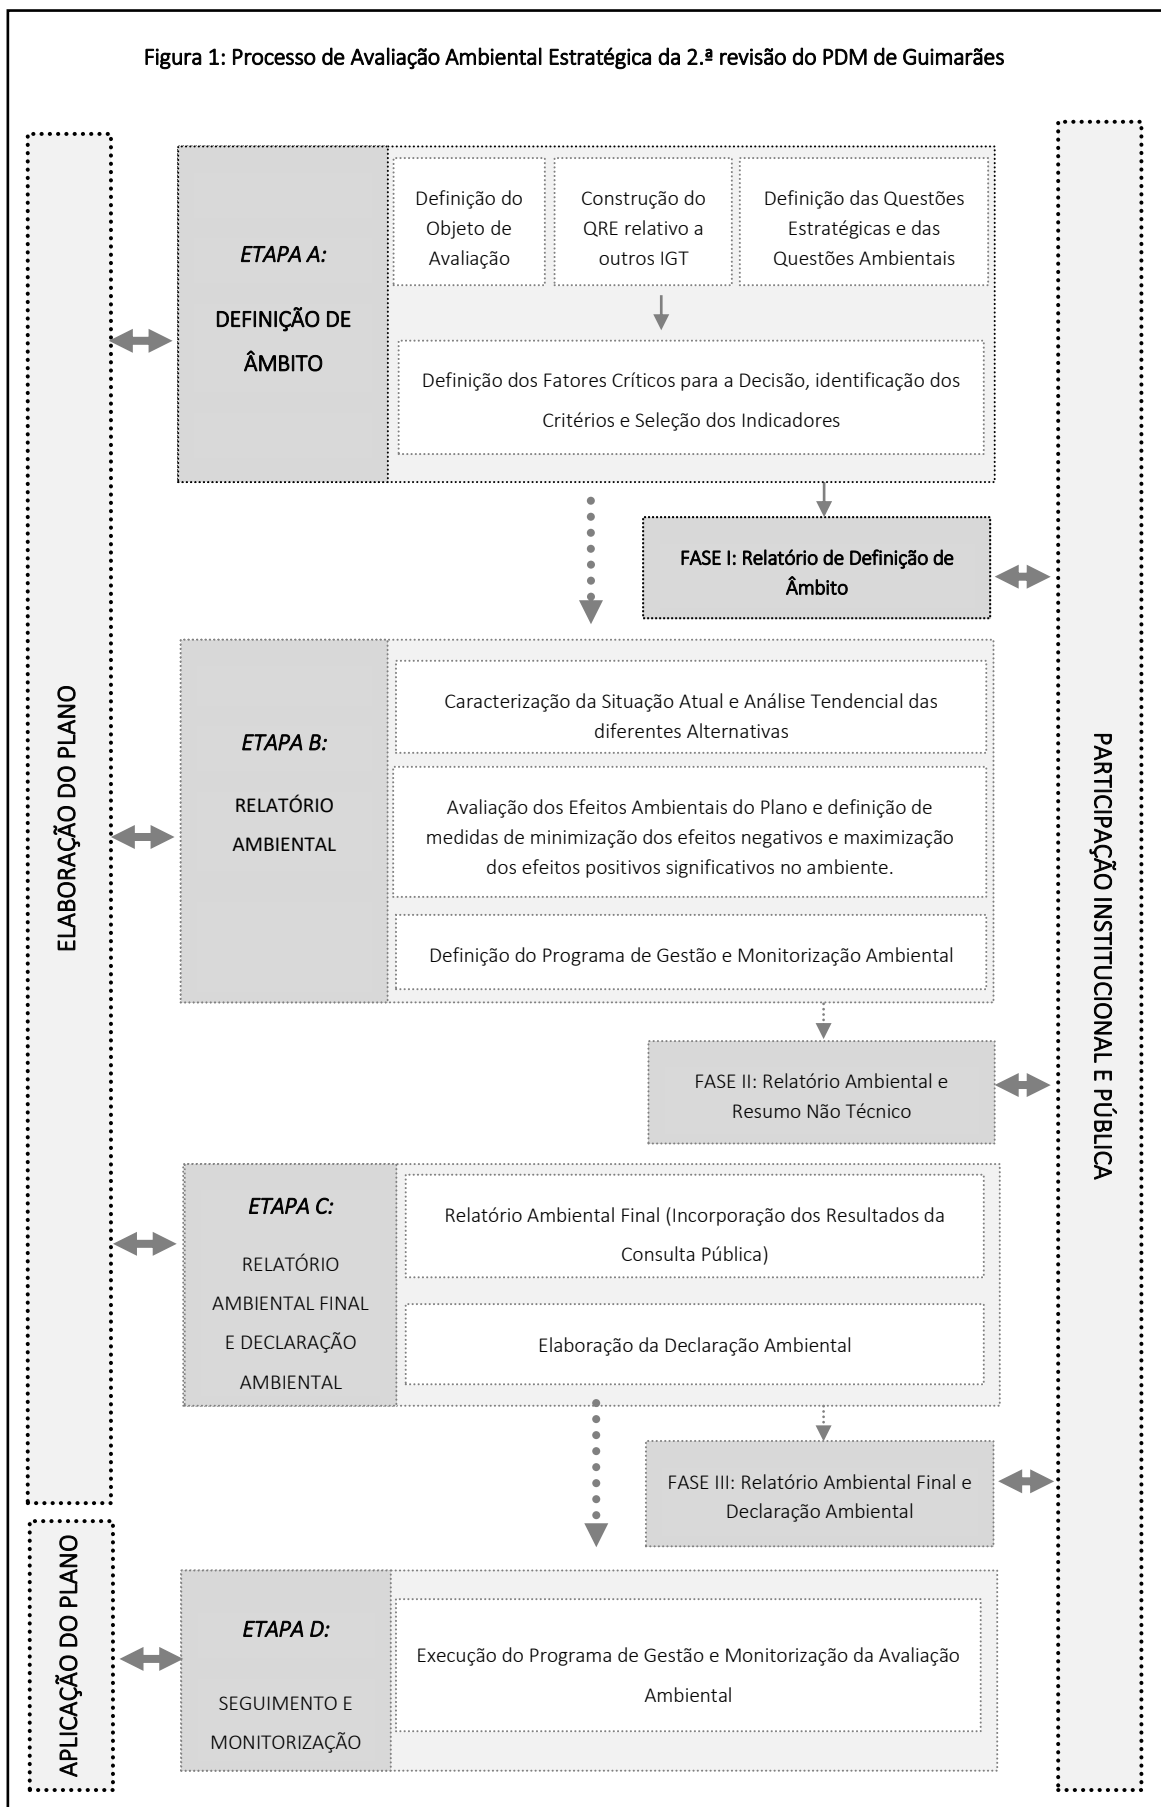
Figura 1: Processo de Avaliação Ambiental Estratégica da 2.ª revisão do PDM de Guimarães

ELABORAÇÃO DO PLANO

ETAPA A:

DEFINIÇÃO DE ÂMBITO

Definição do Objeto de Avaliação

Construção do QRE relativo a outros IGT

Definição das Questões Estratégicas e das Questões Ambientais

Definição dos Fatores Críticos para a Decisão, identificação dos Critérios e Seleção dos Indicadores

FASE I: Relatório de Definição de Âmbito

ETAPA B:

RELATÓRIO AMBIENTAL

Caracterização da Situação Atual e Análise Tendencial das diferentes Alternativas

Avaliação dos Efeitos Ambientais do Plano e definição de medidas de minimização dos efeitos negativos e maximização dos efeitos positivos significativos no ambiente.

Definição do Programa de Gestão e Monitorização Ambiental

FASE II: Relatório Ambiental e Resumo Não Técnico

ETAPA C:

RELATÓRIO AMBIENTAL FINAL E DECLARAÇÃO AMBIENTAL

Relatório Ambiental Final (Incorporação dos Resultados da Consulta Pública)

Elaboração da Declaração Ambiental

FASE III: Relatório Ambiental Final e Declaração Ambiental

APLICAÇÃO DO PLANO

ETAPA D:

SEGUIMENTO E MONITORIZAÇÃO

Execução do Programa de Gestão e Monitorização da Avaliação Ambiental

PARTICIPAÇÃO INSTITUCIONAL E PÚBLICA